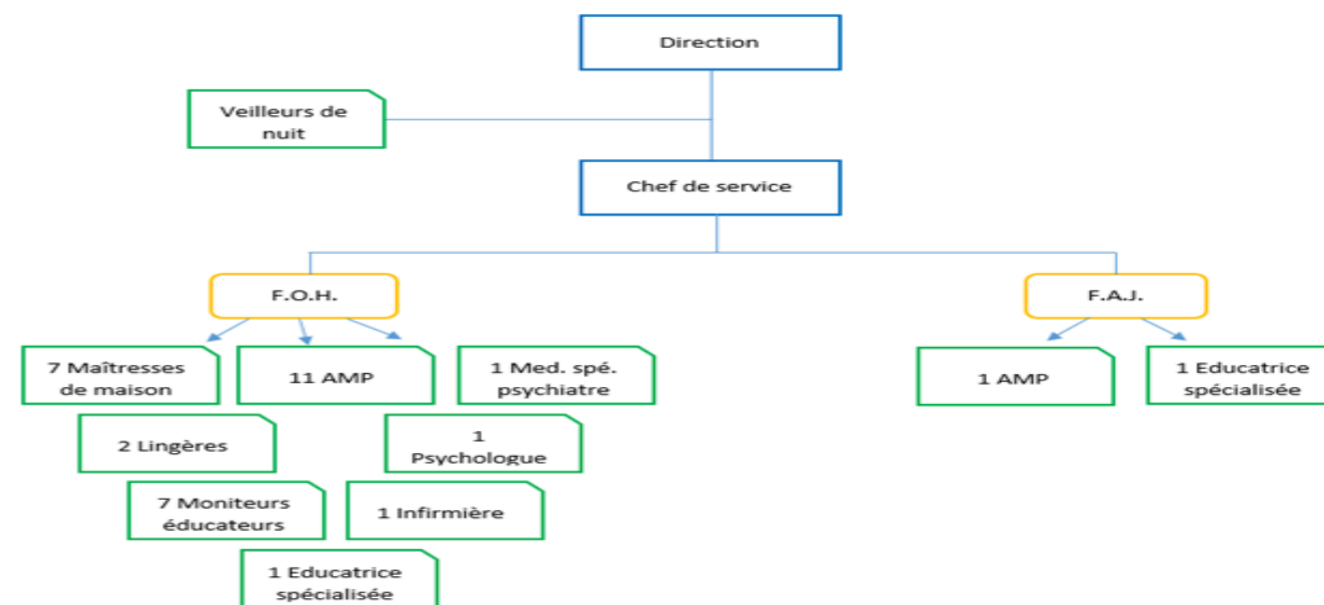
Direction

Veilleurs de nuit

Chef de service

F.O.H.

F.A.J.

7 Maîtresses de maison

11 AMP

1 Med. spé. psychiatre

2 Lingères

1 Psychologue

7 Moniteurs éducateurs

1 Infirmière

1 Educatrice spécialisée

1 AMP

1 Educatrice spécialisée